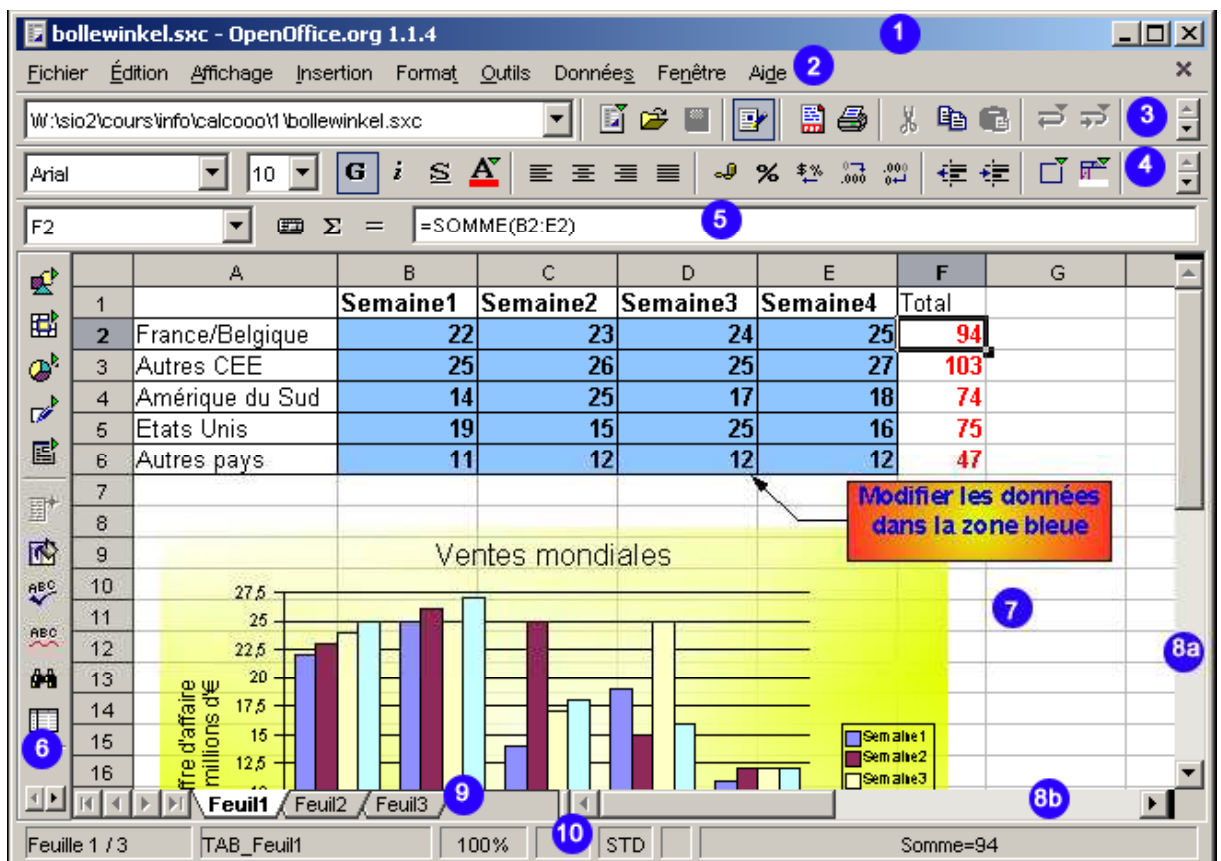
bollewinkel.sxc - OpenOffice.org 1.1.4

1

Fichier Édition Affichage Insertion Format Outils Données Fenêtre Aide

2

W:\sio2\cours\info\calcooo\1\bollewinkel.sxc

3

Arial 10 G i S A

4

F2 Σ = =SOMME(B2:E2)

5

| | A | B | C | D | E | F | G |
|---|---|---|---|---|---|---|---|
| 1 | | Semaine1 | Semaine2 | Semaine3 | Semaine4 | Total | |
| 2 | France/Belgique | 22 | 23 | 24 | 25 | 94 | |
| 3 | Autres CEE | 25 | 26 | 25 | 27 | 103 | |
| 4 | Amérique du Sud | 14 | 25 | 17 | 18 | 74 | |
| 5 | Etats Unis | 19 | 15 | 25 | 16 | 75 | |
| 6 | Autres pays | 11 | 12 | 12 | 12 | 47 | |
| 7 | | | | | | | |
| 8 | | | | | | | |
| 9 | | | | | | | |
| 10 | | | | | | | |
| 11 | | | | | | | |
| 12 | | | | | | | |
| 13 | | | | | | | |
| 14 | | | | | | | |
| 15 | | | | | | | |
| 16 | | | | | | | |

Modifier les données dans la zone bleue

Ventes mondiales

27,5
25
22,5
20
17,5
15
12,5

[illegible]ffre d'affaire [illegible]millions d'€

Semaine1
Semaine2
Semaine3

7

8a

6

Feuil1 Feuil2 Feuil3

9

8b

Feuille 1 / 3 TAB_Feuil1 100% STD Somme=94

10